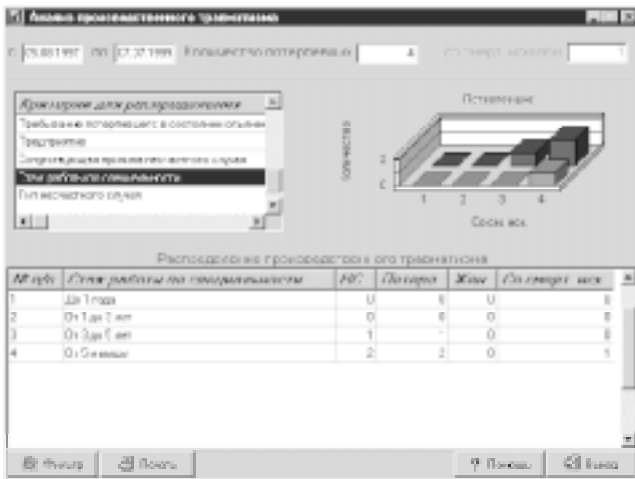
Анализ производственного травматизма

с 25.03.1997 по 17.07.1999 Количество потерпевших 4 Со смерт. исходом 1

Критерии для распределения
Требование потерпевшего в состоянии опьянения
Травмировано
Сопутствующая причина несчастного случая
Стаж работы по специальности
Тип несчастного случая

Потерпевшие
Количество
2
0
1 2 3 4
Стаж раб.

Распределение производственного травматизма

| № пп | Стаж работы по специальности | НС | Потерп. | Жен. | Со смерт. исх. |
|---|---|---|---|---|---|
| 1 | До 1 года | 0 | 0 | 0 | 0 |
| 2 | От 1 до 3 лет | 0 | 0 | 0 | 0 |
| 3 | От 3 до 5 лет | 1 | 1 | 0 | 0 |
| 4 | От 5 и выше | 2 | 2 | 0 | 1 |

Фильтр Печать Помощь Выход